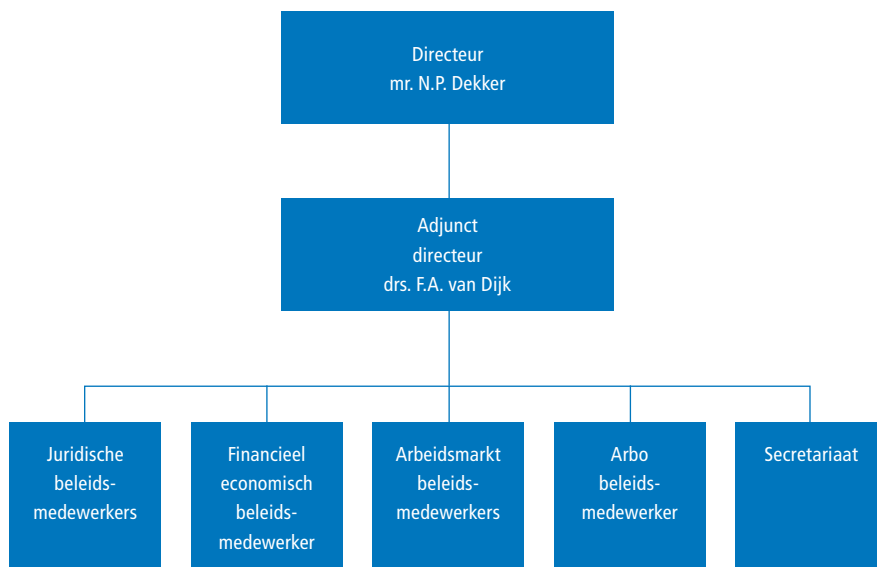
Directeur
mr. N.P. Dekker

Adjunct
directeur
drs. F.A. van Dijk

Juridische
beleids-
medewerkers

Financieel
economisch
beleids-
medewerker

Arbeidsmarkt
beleids-
medewerkers

Arbo
beleids-
medewerker

Secretariaat